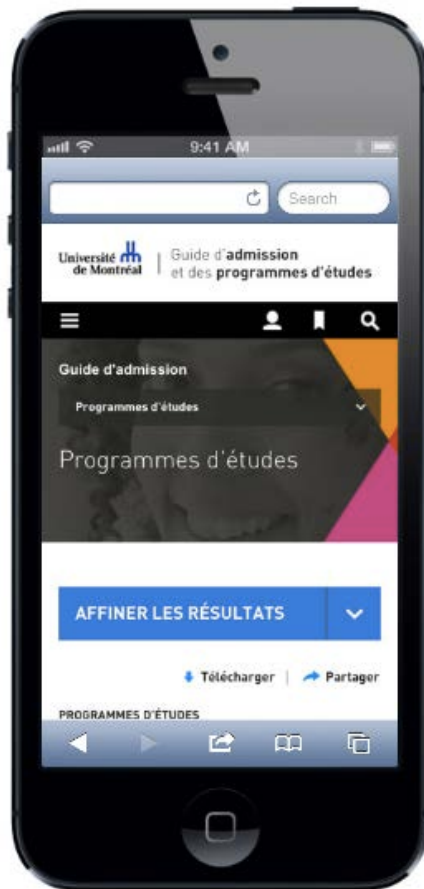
9:41 AM

Search

Université de Montréal | Guide d'admission et des programmes d'études

Guide d'admission

Programmes d'études

Programmes d'études

AFFINER LES RÉSULTATS

Télécharger | Partager

PROGRAMMES D'ÉTUDES